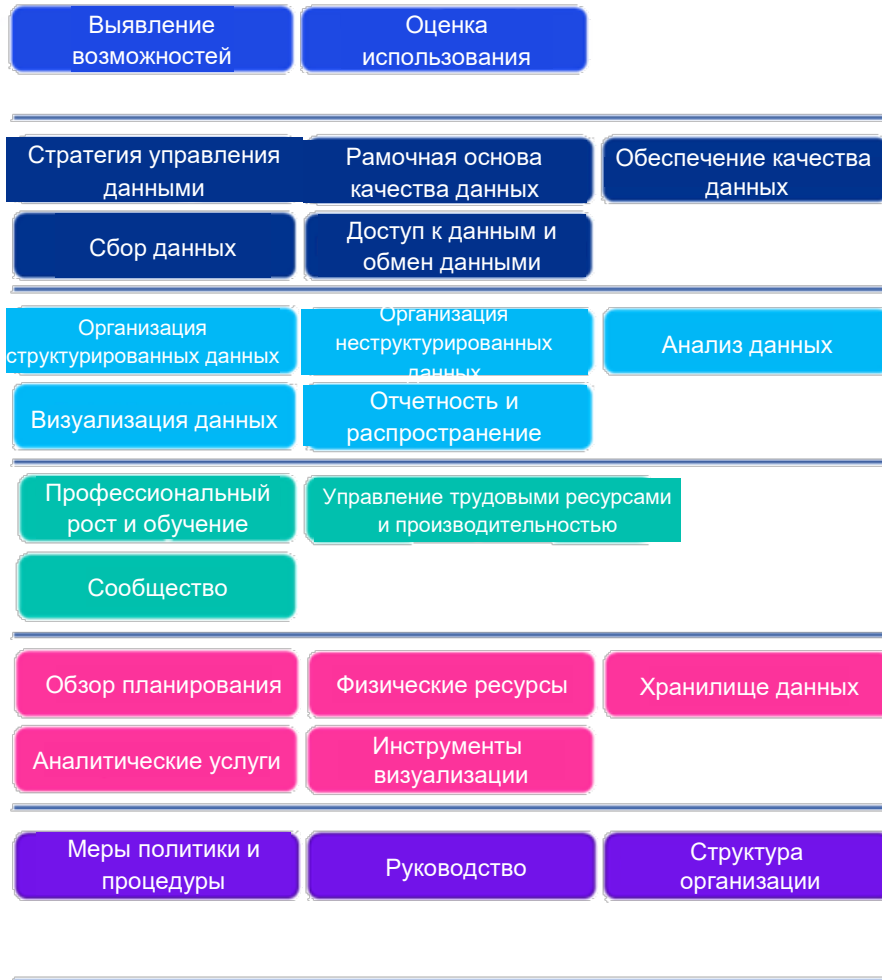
Выявление возможностей

Оценка использования

Стратегия управления данными

Рамочная основа качества данных

Обеспечение качества данных

Сбор данных

Доступ к данным и обмен данными

Организация структурированных данных

Организация неструктурированных данных

Анализ данных

Визуализация данных

Отчетность и распространение

Профессиональный рост и обучение

Управление трудовыми ресурсами и производительностью

Сообщество

Обзор планирования

Физические ресурсы

Хранилище данных

Аналитические услуги

Инструменты визуализации

Меры политики и процедуры

Руководство

Структура организации